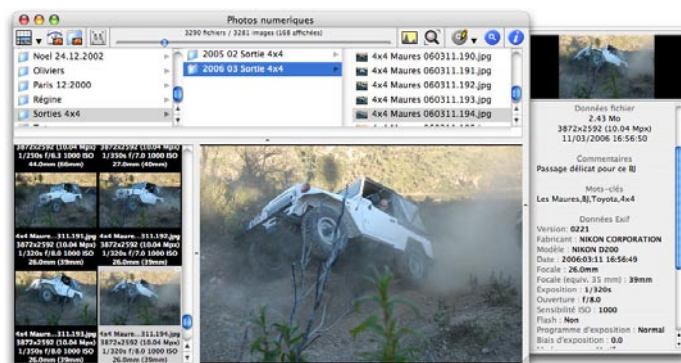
Photos numeriques

3290 fichiers / 3281 images (168 affichées)

Noel 24.12.2002
Oliviers
Paris 12:2000
Régine
Sorties 4x4

2005 02 Sortie 4x4
2006 03 Sortie 4x4

4x4 Maures 060311.190.jpg
4x4 Maures 060311.191.jpg
4x4 Maures 060311.192.jpg
4x4 Maures 060311.193.jpg
4x4 Maures 060311.194.jpg

3872x2592 (10.04 Mpx)
1/250s f/6.3 1000 ISO
44.0mm (66mm)

3872x2592 (10.04 Mpx)
1/320s f/7.0 1000 ISO
27.0mm (40mm)

4x4 Maures...311.191.jpg
3872x2592 (10.04 Mpx)
1/250s f/8.0 1000 ISO
26.0mm (39mm)

4x4 Maures...311.192.jpg
3872x2592 (10.04 Mpx)
1/320s f/8.0 1000 ISO
26.0mm (39mm)

4x4 Maures...311.193.jpg
3872x2592 (10.04 Mpx)
1/250s f/8.0 1000 ISO
26.0mm (39mm)

4x4 Maures...311.194.jpg
3872x2592 (10.04 Mpx)
1/320s f/8.0 1000 ISO

Données fichier
2.43 Mo
3872x2592 (10.04 Mpx)
11/03/2006 16:56:50

Commentaires
Passage délicat pour ce BJ

Mots-clés
Les Maures,BJ,Toyota,4x4

Données Exif
Version: 0221
Fabricant : NIKON CORPORATION
Modèle : NIKON D200
Date : 2006:03:11 16:56:49
Focale : 26.0mm
Focale (equiv. 35 mm) : 39mm
Exposition : 1/320s
Ouverture : f/8.0
Sensibilité ISO : 1000
Flash : Non
Programme d'exposition : Normal
Biais d'exposition : 0.0